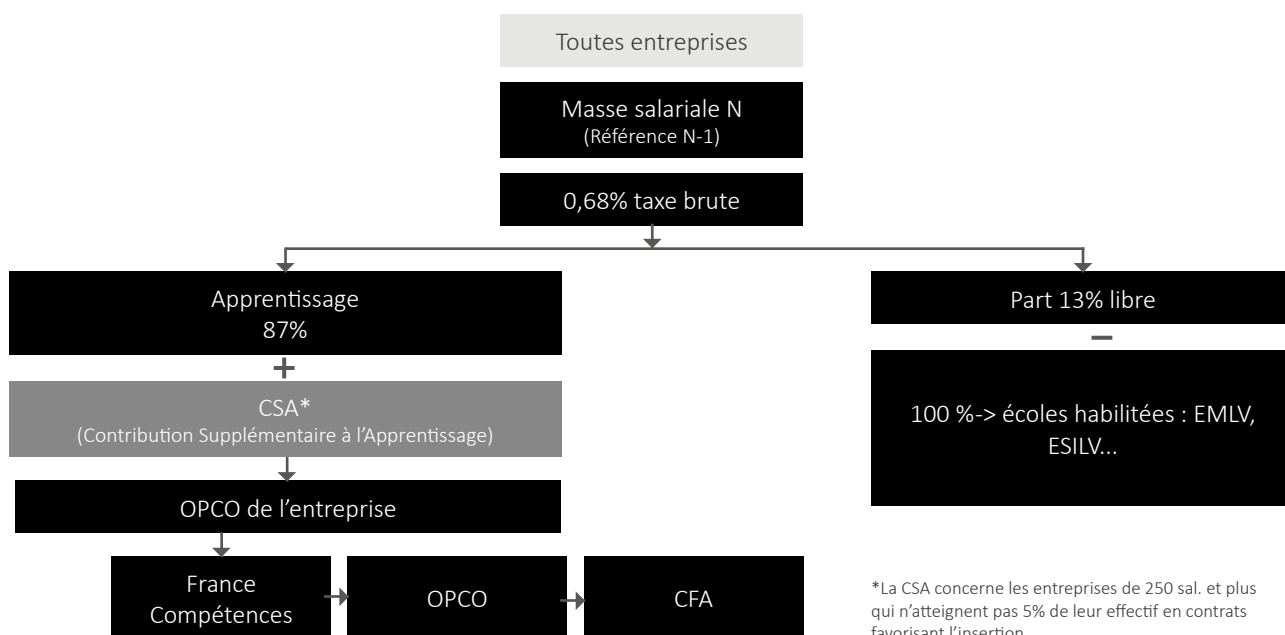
Toutes entreprises

Masse salariale N
(Référence N-1)

0,68% taxe brute

Apprentissage
87%

+

CSA*
(Contribution Supplémentaire à l'Apprentissage)

OPCO de l'entreprise

France Compétences

OPCO

CFA

Part 13% libre

–

100 %-> écoles habilitées : EMLV, ESILV...

*La CSA concerne les entreprises de 250 sal. et plus qui n'atteignent pas 5% de leur effectif en contrats favorisant l'insertion